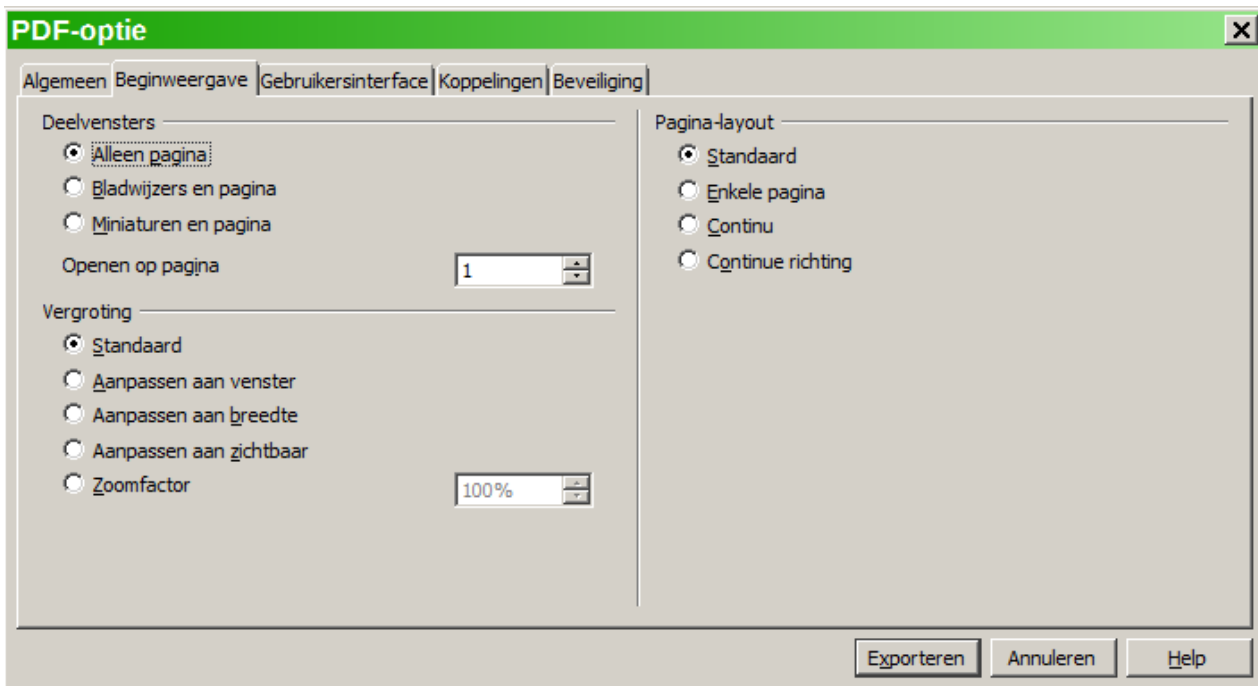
PDF-optie

Algemeen | Beginweergave | Gebruikersinterface | Koppelingen | Beveiliging

Deelvensters
Alleen pagina
Bladwijzers en pagina
Miniaturen en pagina
Openen op pagina 1

Vergroting
Standaard
Aanpassen aan venster
Aanpassen aan breedte
Aanpassen aan zichtbaar
Zoomfactor 100%

Pagina-layout
Standaard
Enkele pagina
Continu
Continue richting

Exporteren
Annuleren
Help